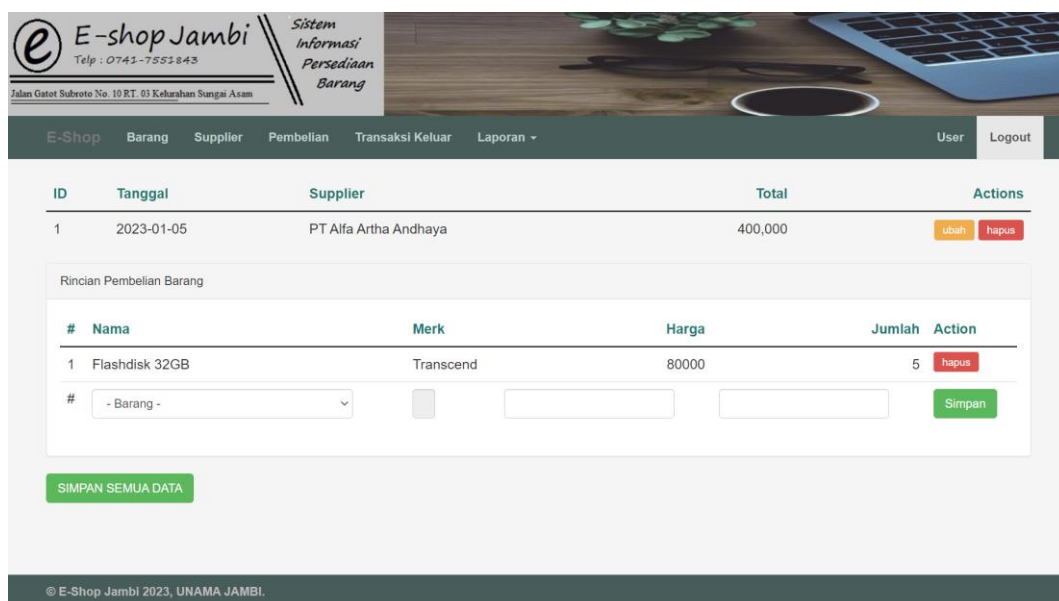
e E-shop Jambi
Telp : 0741-7551843
Jalan Gatot Subroto No. 10 RT. 03 Kelurahan Sungai Asam

Sistem Informasi Persediaan Barang

E-Shop Barang Supplier Pembelian Transaksi Keluar Laporan User Logout

| ID | Tanggal | Supplier | Total | Actions |
|---|---|---|---|---|
| 1 | 2023-01-05 | PT Alfa Artha Andhaya | 400,000 | ubah hapus |

Rincian Pembelian Barang

| # | Nama | Merk | Harga | Jumlah | Action |
|---|---|---|---|---|---|
| 1 | Flashdisk 32GB | Transcend | 80000 | 5 | hapus |
| # | - Barang - | | | | Simpan |

SIMPAN SEMUA DATA

© E-Shop Jambi 2023, UNAMA JAMBI.